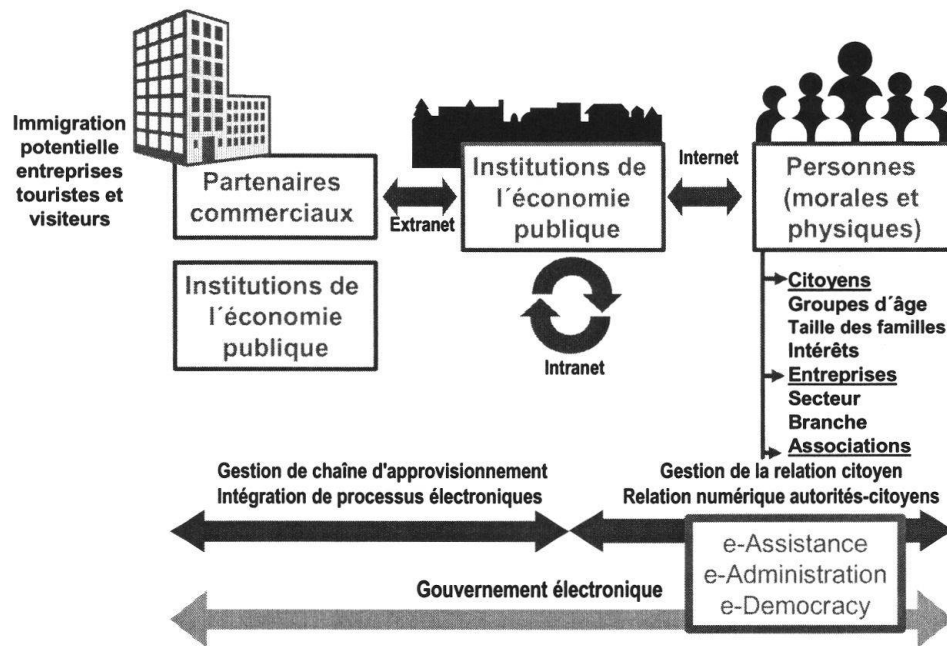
Immigration potentielle entreprises touristes et visiteurs

Partenaires commerciaux

Extranet

Institutions de l´économie publique

Internet

Personnes (morales et physiques)

Institutions de l´économie publique

Intranet

Citoyens
Groupes d´âge
Taille des familles
Intérêts
Entreprises
Secteur
Branche
Associations

Gestion de chaîne d'approvisionnement
Intégration de processus électroniques

Gestion de la relation citoyen
Relation numérique autorités-citoyens

e-Assistance
e-Administration
e-Democracy

Gouvernement électronique